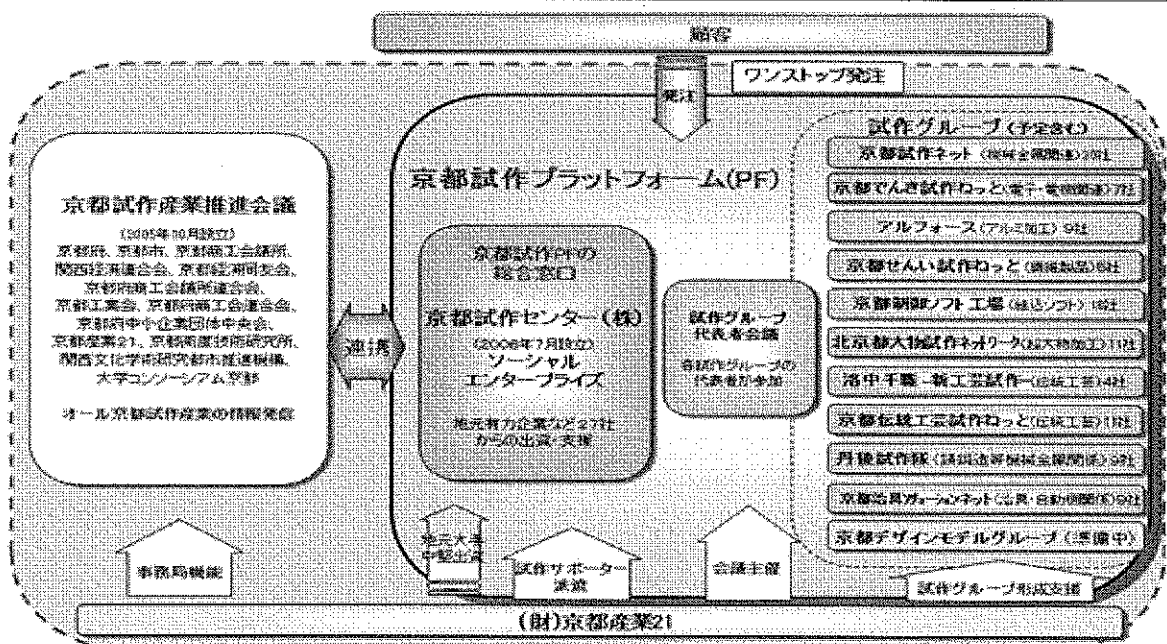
顧客

ワンストップ発注

発注

京都試作産業推進会議

(2005年10月設立)
京都府、京都市、京都商工会議所、関西経済連合会、京都経済同友会、京都府商工会議所連合会、京都工業会、京都府商工会連合会、京都府中小企業団体中央会、京都産業21、京都府産業技術研究所、関西文化学術研究都市推進機構、大学コンソーシアム京都

オール京都試作産業の情報発信

連携

京都試作プラットフォーム(PF)

京都試作PFの総合窓口

京都試作センター(株)

(2006年7月設立)
ソーシャルエンタープライズ

地元有力企業など27社からの出資・支援

試作グループ代表者会議

各試作グループの代表者が参加

試作グループ(予定含む)

京都試作ネット(機械金属関連)20社

京都でんき試作ねっと(電子・電機関連)7社

アルフォース(アルミ加工)9社

京都せんい試作ねっと(繊維製品)6社

京都試験ソフト工場(組込ソフト)1社

北京都大物試作ネットワーク(超大物加工)11社

洛中千職・新工芸試作(伝統工芸)4社

京都伝統工芸試作ねっと(伝統工芸)11社

丹後試作隊(機械金属関連)9社

京都治具ソリューションネット(治具・自動機関連)9社

京都デザインモデルグループ(準備中)

地元大手企業出向

事務局機能

試作サポーター派遣

会議主催

試作グループ形成支援

(財)京都産業21